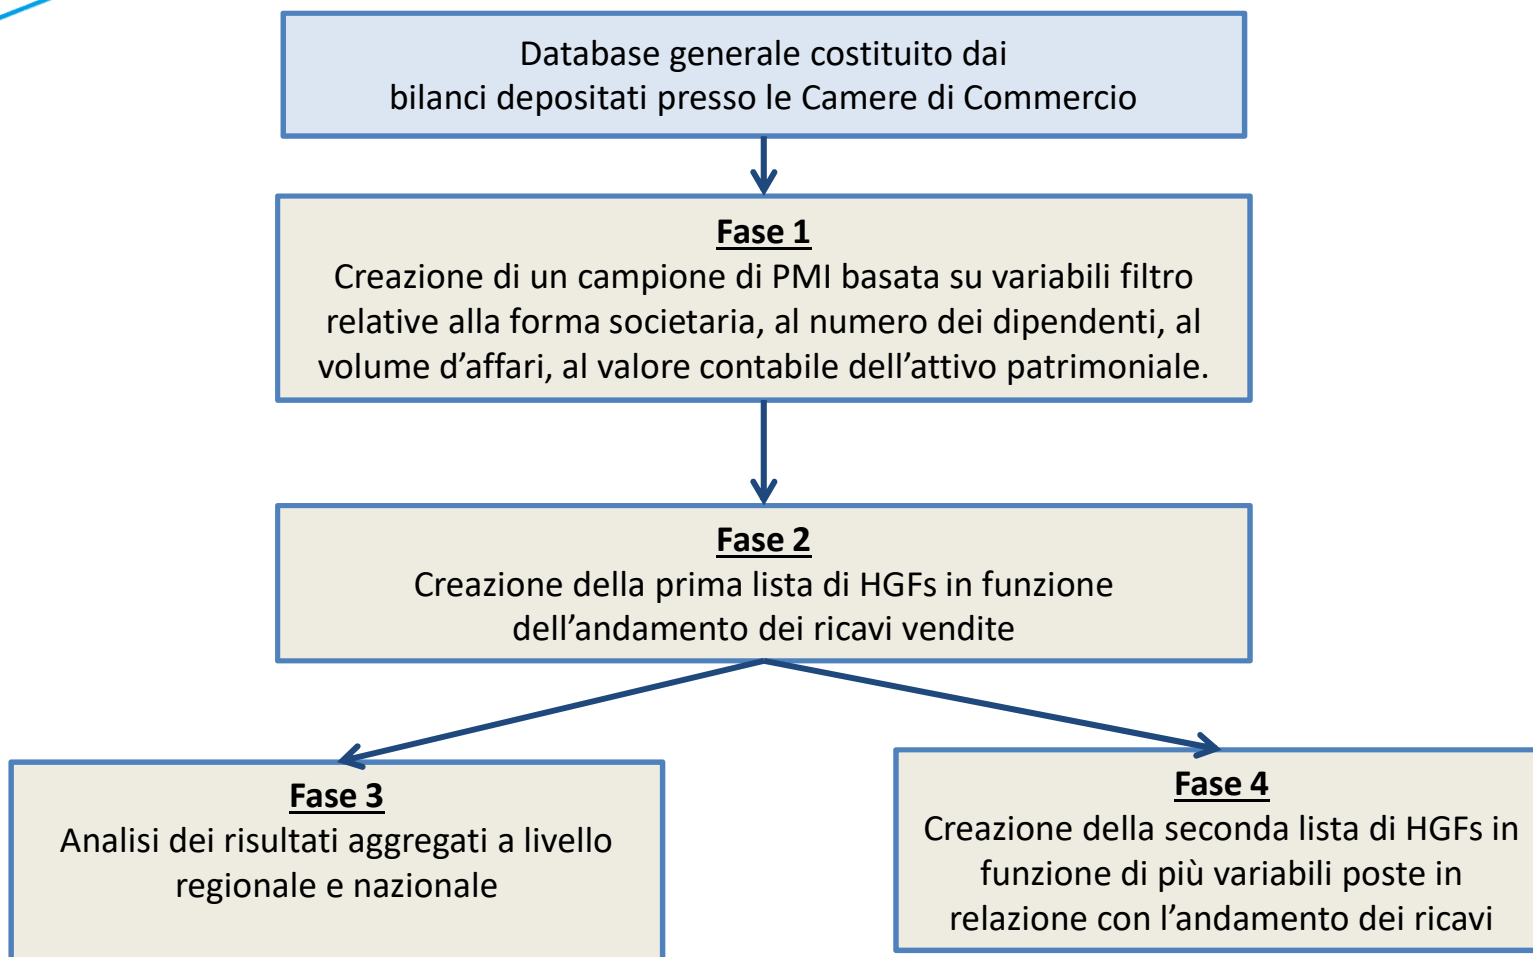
Database generale costituito dai bilanci depositati presso le Camere di Commercio

Fase 1
Creazione di un campione di PMI basata su variabili filtro relative alla forma societaria, al numero dei dipendenti, al volume d’affari, al valore contabile dell’attivo patrimoniale.

Fase 2
Creazione della prima lista di HGFs in funzione dell’andamento dei ricavi vendite

Fase 3
Analisi dei risultati aggregati a livello regionale e nazionale

Fase 4
Creazione della seconda lista di HGFs in funzione di più variabili poste in relazione con l’andamento dei ricavi